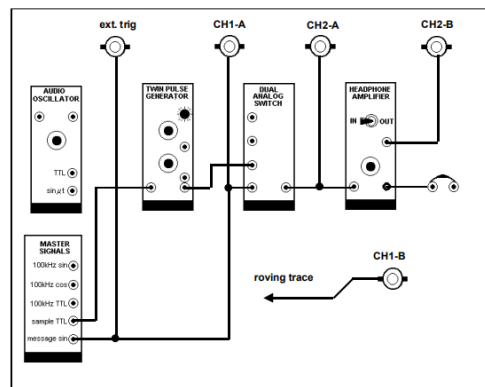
ext. trig

CH1-A

CH2-A

CH2-B

AUDIO OSCILLATOR

TTL

sin ωt

TWIN PULSE GENERATOR

DUAL ANALOG SWITCH

HEADPHONE AMPLIFIER

IN

OUT

MASTER SIGNALS

100kHz sin

100kHz cos

100kHz TTL

sample TTL

message sin

CH1-B

roving trace